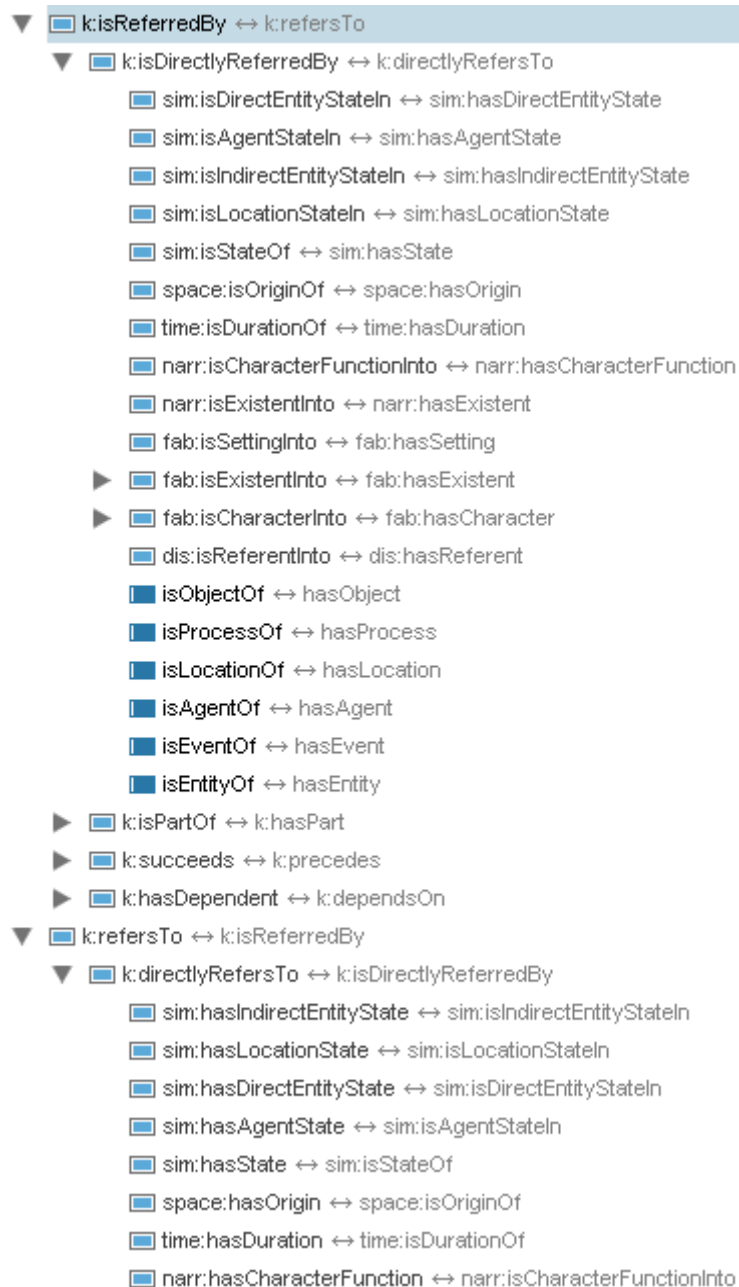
k:isReferredBy ↔ k:refersTo
k:isDirectlyReferredBy ↔ k:directlyRefersTo
sim:isDirectEntityStateIn ↔ sim:hasDirectEntityState
sim:isAgentStateIn ↔ sim:hasAgentState
sim:isIndirectEntityStateIn ↔ sim:hasIndirectEntityState
sim:isLocationStateIn ↔ sim:hasLocationState
sim:isStateOf ↔ sim:hasState
space:isOriginOf ↔ space:hasOrigin
time:isDurationOf ↔ time:hasDuration
narr:isCharacterFunctionInto ↔ narr:hasCharacterFunction
narr:isExistentInto ↔ narr:hasExistent
fab:isSettingInto ↔ fab:hasSetting
fab:isExistentInto ↔ fab:hasExistent
fab:isCharacterInto ↔ fab:hasCharacter
dis:isReferentInto ↔ dis:hasReferent
isObjectOf ↔ hasObject
isProcessOf ↔ hasProcess
isLocationOf ↔ hasLocation
isAgentOf ↔ hasAgent
isEventOf ↔ hasEvent
isEntityOf ↔ hasEntity
k:isPartOf ↔ k:hasPart
k:succeeds ↔ k:precedes
k:hasDependent ↔ k:dependsOn
k:refersTo ↔ k:isReferredBy
k:directlyRefersTo ↔ k:isDirectlyReferredBy
sim:hasIndirectEntityState ↔ sim:isIndirectEntityStateIn
sim:hasLocationState ↔ sim:isLocationStateIn
sim:hasDirectEntityState ↔ sim:isDirectEntityStateIn
sim:hasAgentState ↔ sim:isAgentStateIn
sim:hasState ↔ sim:isStateOf
space:hasOrigin ↔ space:isOriginOf
time:hasDuration ↔ time:isDurationOf
narr:hasCharacterFunction ↔ narr:isCharacterFunctionInto